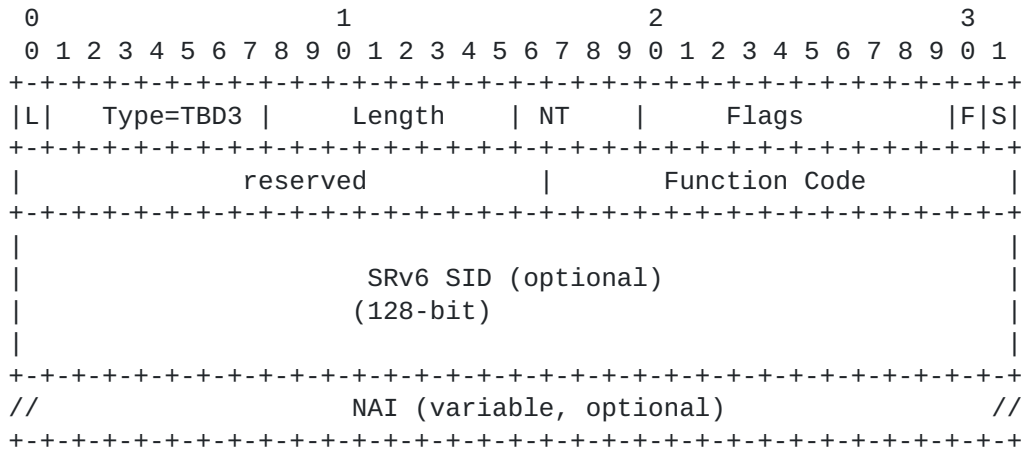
0                   1                   2                   3
 0 1 2 3 4 5 6 7 8 9 0 1 2 3 4 5 6 7 8 9 0 1 2 3 4 5 6 7 8 9 0 1
+-+-+-+-+-+-+-+-+-+-+-+-+-+-+-+-+-+-+-+-+-+-+-+-+-+-+-+-+-+-+-+-+
|L|   Type=TBD3 |     Length    | NT    |     Flags         |F|S|
+-+-+-+-+-+-+-+-+-+-+-+-+-+-+-+-+-+-+-+-+-+-+-+-+-+-+-+-+-+-+-+-+
|              reserved         |        Function Code          |
+-+-+-+-+-+-+-+-+-+-+-+-+-+-+-+-+-+-+-+-+-+-+-+-+-+-+-+-+-+-+-+-+
|                                                               |
|                  SRv6 SID (optional)                          |
|                 (128-bit)                                     |
|                                                               |
+-+-+-+-+-+-+-+-+-+-+-+-+-+-+-+-+-+-+-+-+-+-+-+-+-+-+-+-+-+-+-+-+
//                  NAI (variable, optional)                   //
+-+-+-+-+-+-+-+-+-+-+-+-+-+-+-+-+-+-+-+-+-+-+-+-+-+-+-+-+-+-+-+-+